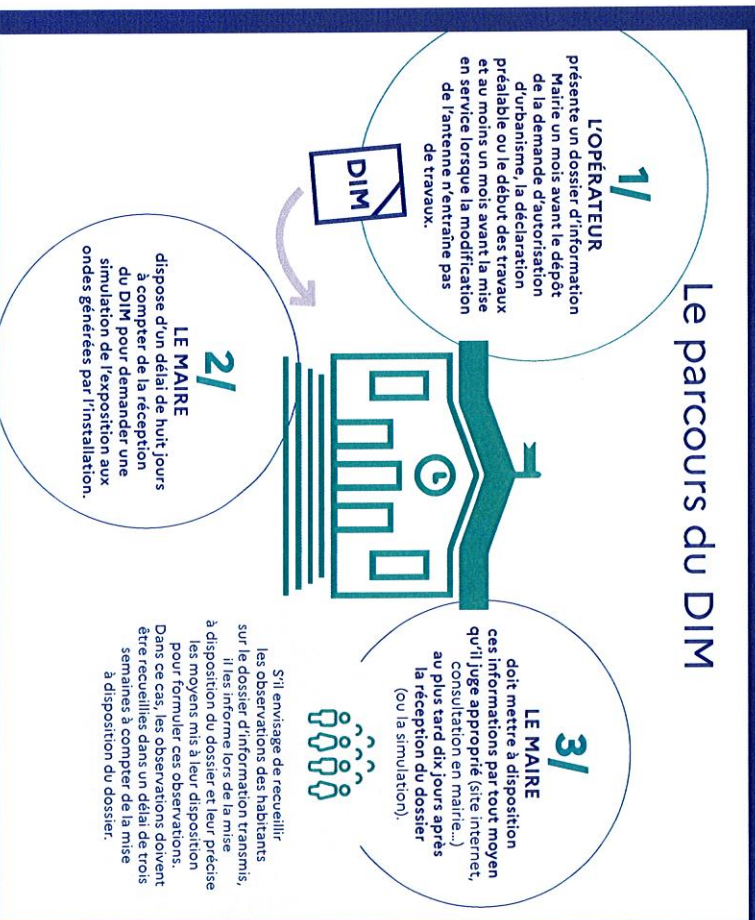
Le parcours du DIM

1/
L'OPÉRATEUR
présente un dossier d'information Mairie un mois avant le dépôt de la demande d'autorisation d'urbanisme, la déclaration préalable ou le début des travaux et au moins un mois avant la mise en service lorsque la modification de l'antenne n'entraîne pas de travaux.

DIM

2/
LE MAIRE
dispose d'un délai de huit jours à compter de la réception du DIM pour demander une simulation de l'exposition aux ondes générées par l'installation.

3/
LE MAIRE
doit mettre à disposition ces informations par tout moyen qu'il juge approprié (site internet, consultation en mairie...) au plus tard dix jours après la réception du dossier (ou la simulation).

S'il envisage de recueillir les observations des habitants sur le dossier d'information transmis, il les informe lors de la mise à disposition du dossier et leur précise les moyens mis à leur disposition pour formuler ces observations. Dans ce cas, les observations doivent être recueillies dans un délai de trois semaines à compter de la mise à disposition du dossier.